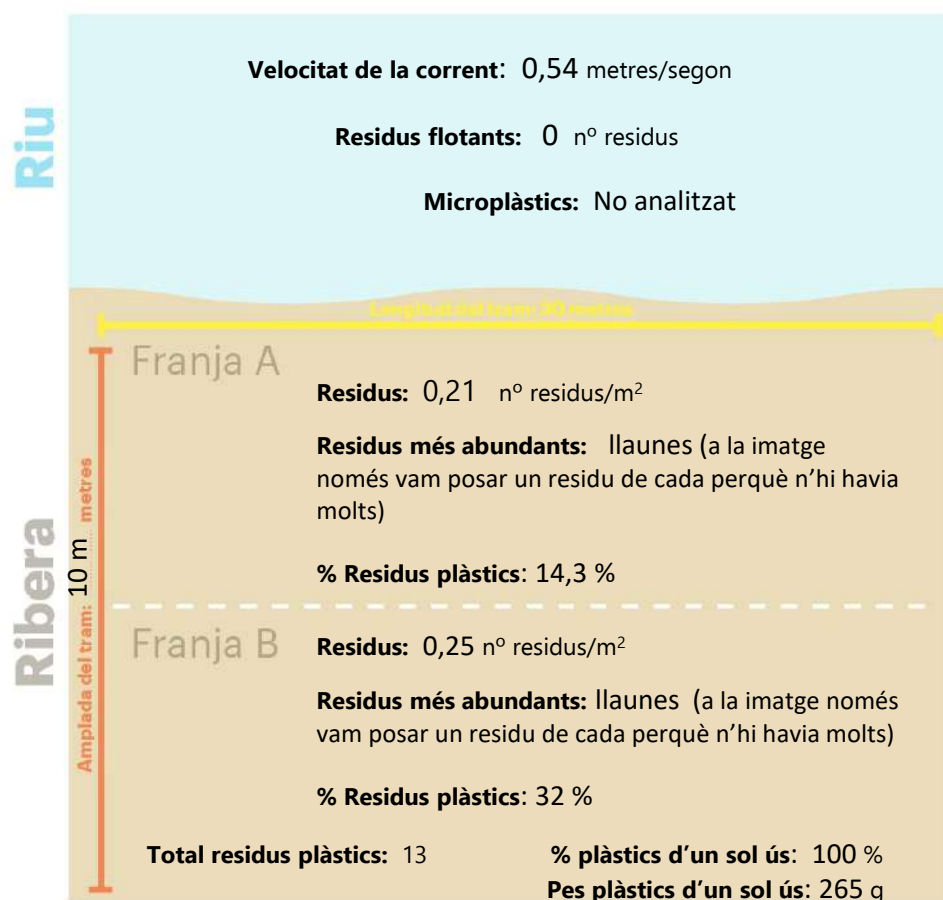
Riu

Velocitat de la corrent: 0,54 metres/segon

Residus flotants: 0 nº residus

Microplàstics: No analitzat

Longitud del tram: 30 metres

Ribera

Amplada del tram: 10 m metres

Franja A

Residus: 0,21 nº residus/m$^2$

Residus més abundants: llaunes (a la imatge només vam posar un residu de cada perquè n'hi havia molts)

% Residus plàstics: 14,3 %

Franja B

Residus: 0,25 nº residus/m$^2$

Residus més abundants: llaunes (a la imatge només vam posar un residu de cada perquè n'hi havia molts)

% Residus plàstics: 32 %

Total residus plàstics: 13

% plàstics d'un sol ús: 100 %

Pes plàstics d'un sol ús: 265 g